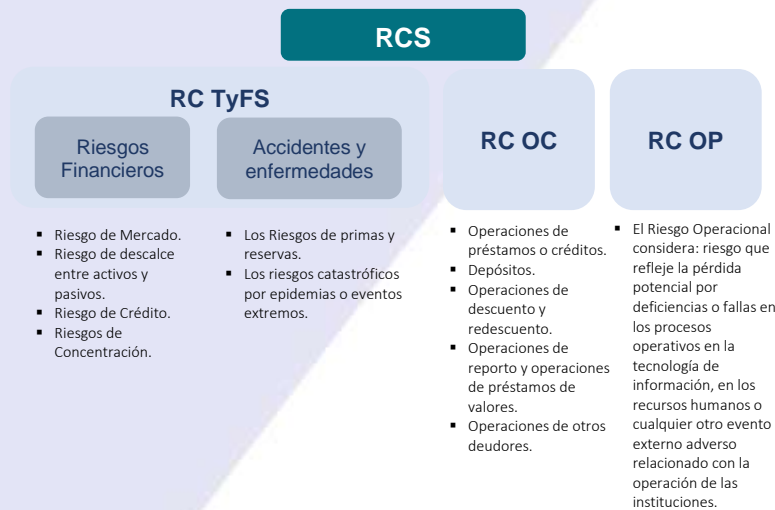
RCS

RC TyFS

Riesgos Financieros

Accidentes y enfermedades

RC OC

RC OP

- Riesgo de Mercado.
- Riesgo de descalce entre activos y pasivos.
- Riesgo de Crédito.
- Riesgos de Concentración.

- Los Riesgos de primas y reservas.
- Los riesgos catastróficos por epidemias o eventos extremos.

- Operaciones de préstamos o créditos.
- Depósitos.
- Operaciones de descuento y redescuento.
- Operaciones de reporto y operaciones de préstamos de valores.
- Operaciones de otros deudores.

- El Riesgo Operacional considera: riesgo que refleje la pérdida potencial por deficiencias o fallas en los procesos operativos en la tecnología de información, en los recursos humanos o cualquier otro evento externo adverso relacionado con la operación de las instituciones.